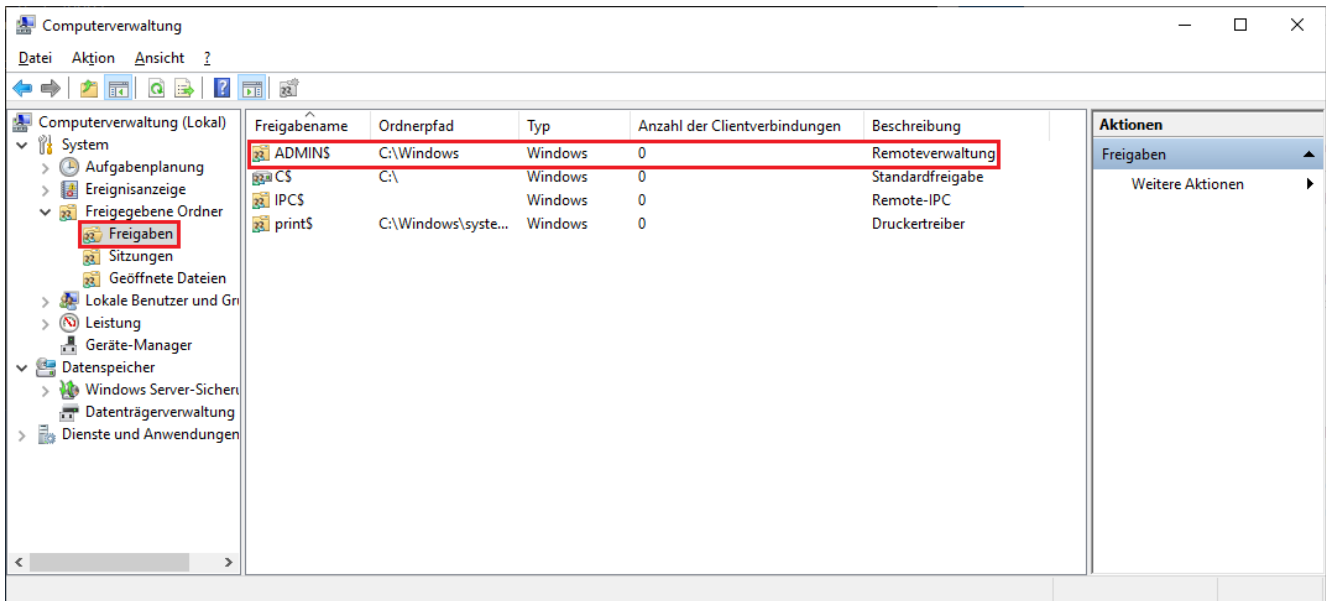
Computerverwaltung

Datei Aktion Ansicht ?

Computerverwaltung (Lokal)
System
Aufgabenplanung
Ereignisanzeige
Freigegebene Ordner
Freigaben
Sitzungen
Geöffnete Dateien
Lokale Benutzer und Gr
Leistung
Geräte-Manager
Datenspeicher
Windows Server-Sicheru
Datenträgerverwaltung
Dienste und Anwendungen

| Freigabename | Ordnerpfad | Typ | Anzahl der Clientverbindungen | Beschreibung |
|---|---|---|---|---|
| ADMIN$ | C:\Windows | Windows | 0 | Remoteverwaltung |
| C$ | C:\ | Windows | 0 | Standardfreigabe |
| IPC$ | | Windows | 0 | Remote-IPC |
| print$ | C:\Windows\syste... | Windows | 0 | Druckertreiber |

Aktionen
Freigaben
Weitere Aktionen